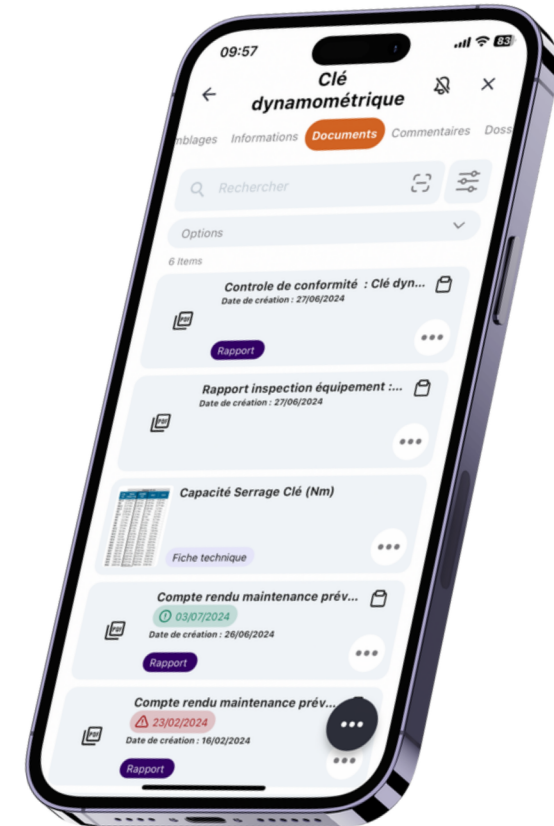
09:57

83

Clé dynamométrique

mblages Informations Documents Commentaires Doss

Rechercher

Options

6 items

Controle de conformité : Clé dyn...
Date de création : 27/06/2024
PDF
Rapport

Rapport inspection équipement :...
Date de création : 27/06/2024
PDF

Capacité Serrage Clé (Nm)
Fiche technique

Compte rendu maintenance prév...
03/07/2024
Date de création : 26/06/2024
PDF
Rapport

Compte rendu maintenance prév...
23/02/2024
Date de création : 16/02/2024
PDF
Rapport